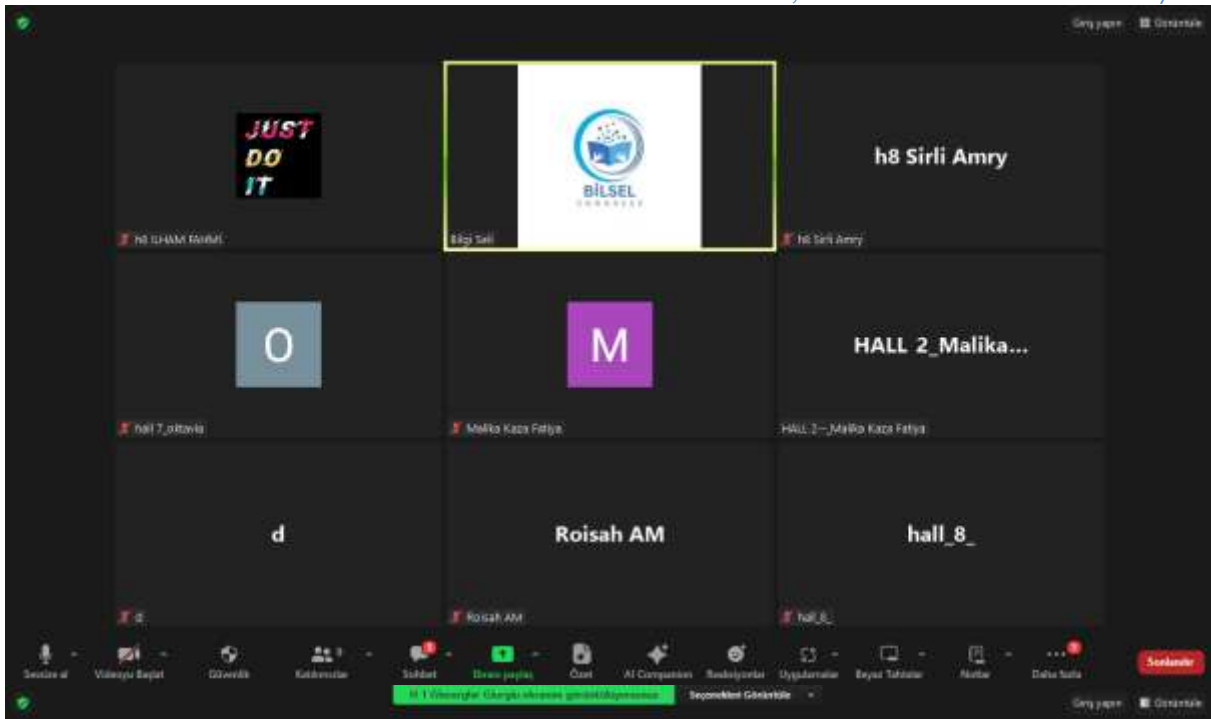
Geri yapın Görüntüle

JUST DO IT

h8 ILHAM FAHMI

BİLSEL

Bilgi Seli

h8 Sirli Amry

h8 Sirli Amry

O

hall 7_oktavia

M

Malika Kaza Fatiya

HALL 2_Malika...

HALL 2—_Malika Kaza Fatiya

d

d

Roisah AM

Roisah AM

hall_8_

hall_8_

Sesi aç Videoyu Başlat Güvenlik Katılımcılar Sohbet Ekranı paylaş Özet AI Companion Reaksiyonlar Uygulamalar Beyaz Tahtalar Notlar Daha fazla Sonlandır

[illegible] Seçenekleri Görüntüle

Geri yapın Görüntüle